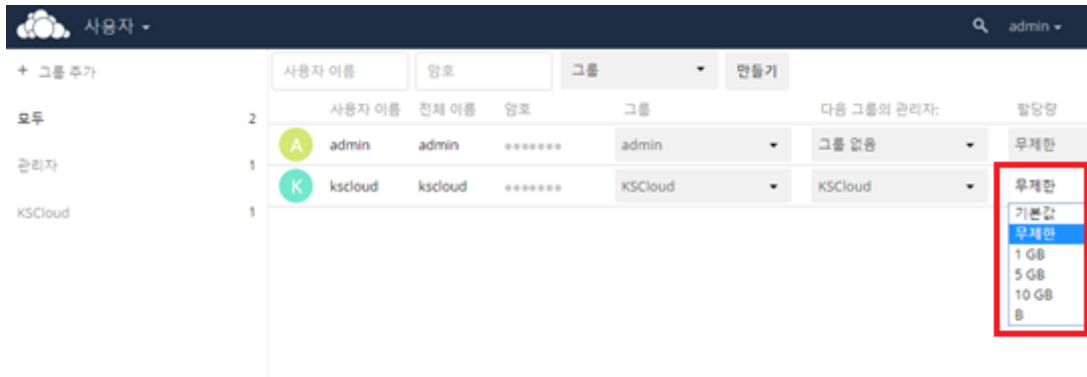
사용자 ▾

admin ▾

+ 그룹 추가

모두 2

관리자 1

KSCloud 1

사용자 이름 | 암호 | 그룹 ▾ | 만들기

| | 사용자 이름 | 전체 이름 | 암호 | 그룹 | 다음 그룹의 관리자: | 할당량 |
|---|---|---|---|---|---|---|
| A | admin | admin | ●●●●●●● | admin ▾ | 그룹 없음 ▾ | 무제한 |
| K | kscloud | kscloud | ●●●●●●● | KSCloud ▾ | KSCloud ▾ | 무제한 |

기본값
무제한
1 GB
5 GB
10 GB
B